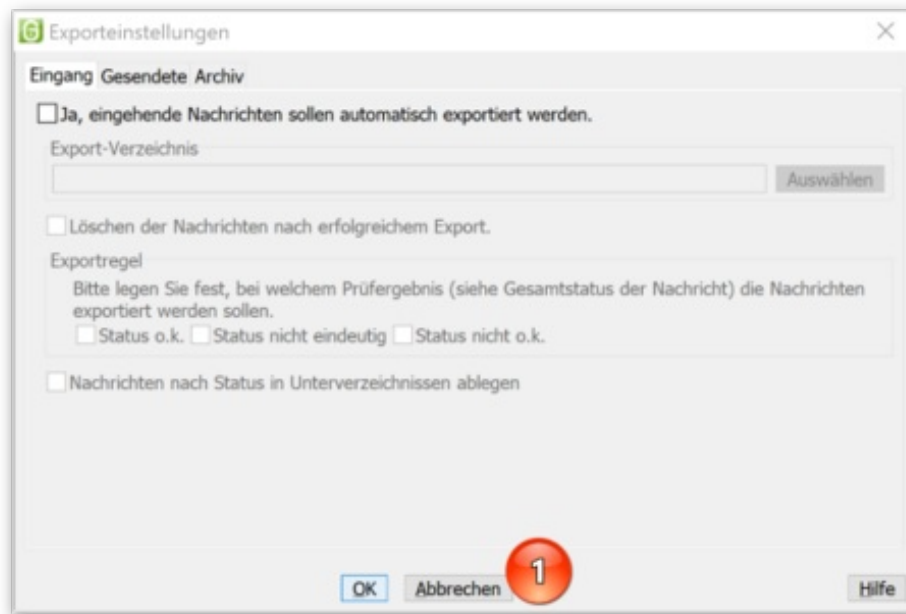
G Exporteinstellungen

Eingang Gesendete Archiv

Ja, eingehende Nachrichten sollen automatisch exportiert werden.

Export-Verzeichnis

Auswählen

Löschen der Nachrichten nach erfolgreichem Export.

Exportregel

Bitte legen Sie fest, bei welchem Prüfergebnis (siehe Gesamtstatus der Nachricht) die Nachrichten exportiert werden sollen.

Status o.k. Status nicht eindeutig Status nicht o.k.

Nachrichten nach Status in Unterverzeichnissen ablegen

OK Abbrechen 1 Hilfe